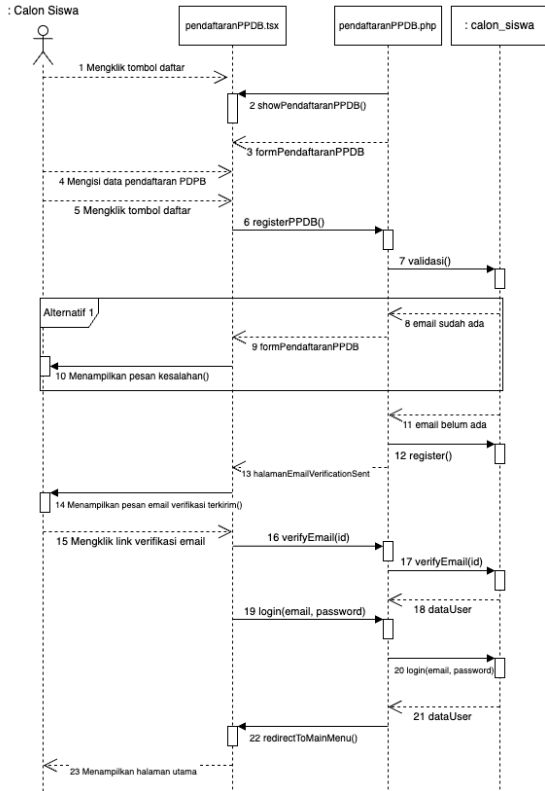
: Calon Siswa

pendaftaranPPDB.tsx

pendaftaranPPDB.php

: calon_siswa

1 Mengklik tombol daftar

2 showPendaftaranPPDB()

3 formPendaftaranPPDB

4 Mengisi data pendaftaran PDPB

5 Mengklik tombol daftar

6 registerPPDB()

7 validasi()

Alternatif 1

8 email sudah ada

9 formPendaftaranPPDB

10 Menampilkan pesan kesalahan()

11 email belum ada

12 register()

13 halamanEmailVerificationSent

14 Menampilkan pesan email verifikasi terkirim()

15 Mengklik link verifikasi email

16 verifyEmail(id)

17 verifyEmail(id)

18 dataUser

19 login(email, password)

20 login(email, password)

21 dataUser

22 redirectToMainMenu()

23 Menampilkan halaman utama